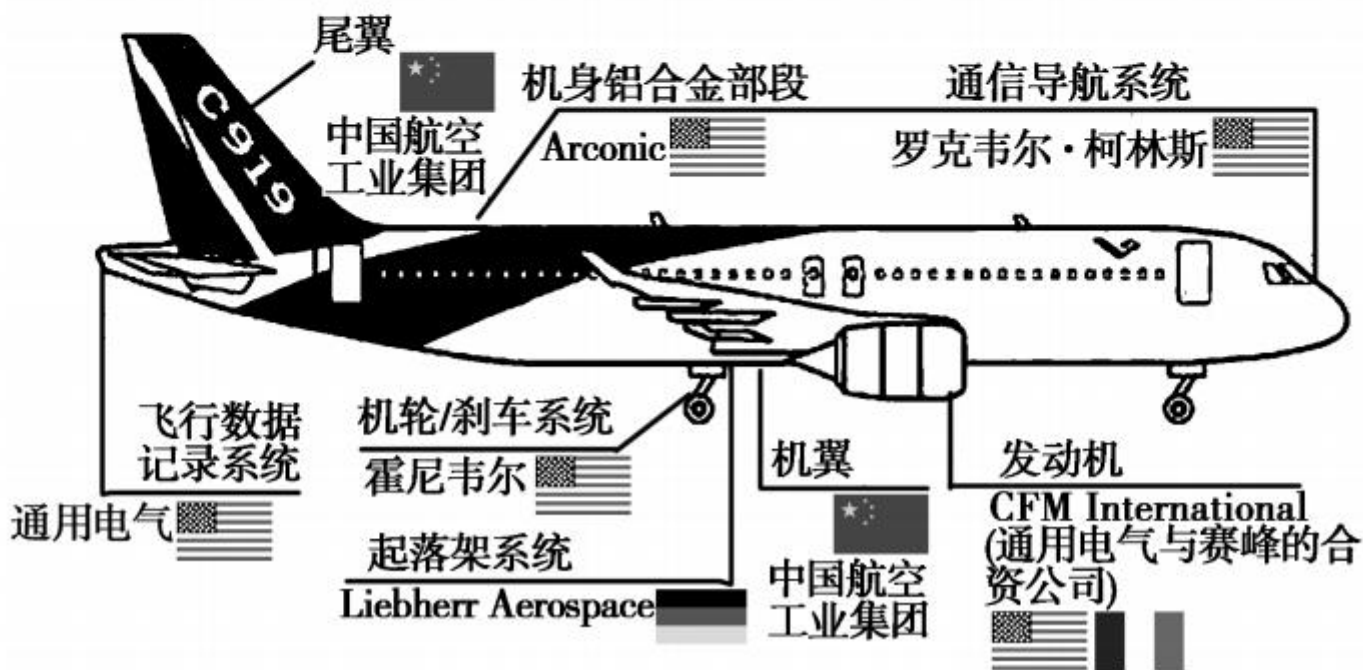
尾翼

C919

中国航空工业集团

机身铝合金部段

Arconic

通信导航系统

罗克韦尔·柯林斯

飞行数据记录系统

通用电气

机轮/刹车系统

霍尼韦尔

起落架系统

Liebherr Aerospace

机翼

中国航空工业集团

发动机

CFM International (通用电气与赛峰的合资公司)